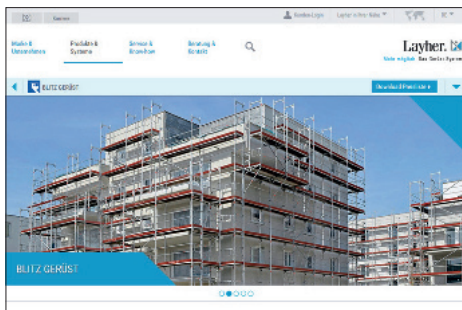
Karriere

Kunden-Login

Layher in Ihrer Nähe

Marke & Unternehmen

Produkte & Systeme

Service & Downloads

Beratung & Kontakt

Layher.

Mehr möglich. Das Gerüst System.

BLITZ GERÜST

Download Prospekt

BLITZ GERÜST